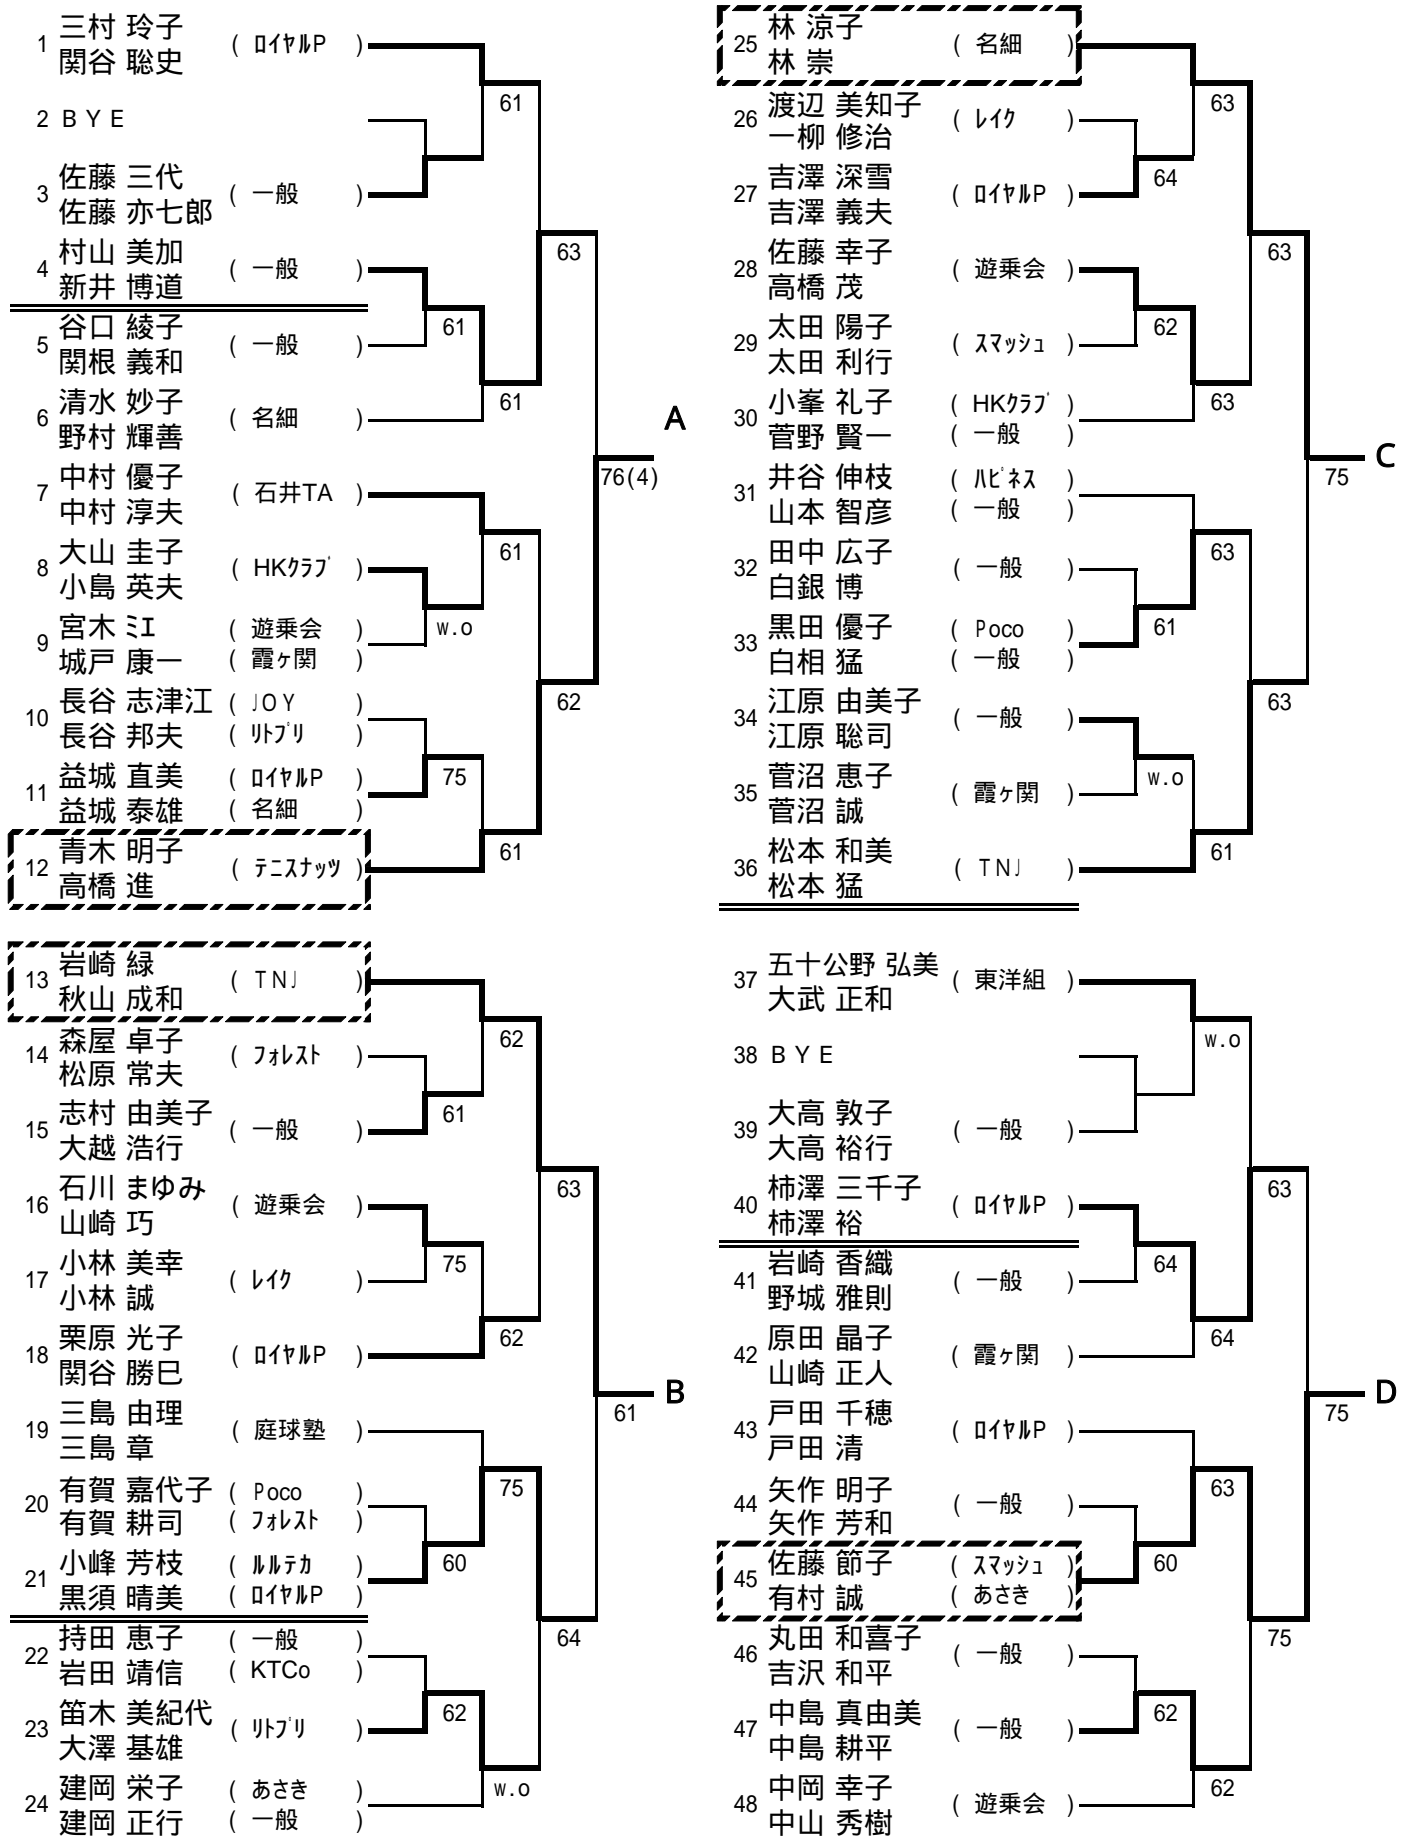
1 三村 玲子 関谷 聡史 ( ﾛｲﾔﾙP )
2 B Y E
3 佐藤 三代 佐藤 亦七郎 ( 一般 )
4 村山 美加 新井 博道 ( 一般 )
5 谷口 綾子 関根 義和 ( 一般 )
6 清水 妙子 野村 輝善 ( 名細 )
7 中村 優子 中村 淳夫 ( 石井TA )
8 大山 圭子 小島 英夫 ( HKｸﾗﾌﾞ )
9 宮木 ミエ ( 遊乗会 ) 城戸 康一 ( 霞ヶ関 )
10 長谷 志津江 ( JOY ) 長谷 邦夫 ( ﾘﾄﾌﾞﾘ )
11 益城 直美 ( ﾛｲﾔﾙP ) 益城 泰雄 ( 名細 )
12 青木 明子 高橋 進 ( ﾃﾆｽﾅｯﾂ )

61
61
61
63
61
w.o
61
75
61
62
76(4)
A

13 岩崎 緑 秋山 成和 ( TNJ )
14 森屋 卓子 松原 常夫 ( ﾌｫﾚｽﾄ )
15 志村 由美子 大越 浩行 ( 一般 )
16 石川 まゆみ 山崎 巧 ( 遊乗会 )
17 小林 美幸 小林 誠 ( ﾚｲｸ )
18 栗原 光子 関谷 勝巳 ( ﾛｲﾔﾙP )
19 三島 由理 三島 章 ( 庭球塾 )
20 有賀 嘉代子 ( Poco ) 有賀 耕司 ( ﾌｫﾚｽﾄ )
21 小峰 芳枝 ( ﾙﾙﾃｶ ) 黒須 晴美 ( ﾛｲﾔﾙP )
22 持田 恵子 ( 一般 ) 岩田 靖信 ( KTCo )
23 笛木 美紀代 大澤 基雄 ( ﾘﾄﾌﾞﾘ )
24 建岡 栄子 ( あさき ) 建岡 正行 ( 一般 )

62
61
63
75
62
75
60
64
62
w.o
61
B

25 林 涼子 林 崇 ( 名細 )
26 渡辺 美知子 一柳 修治 ( ﾚｲｸ )
27 吉澤 深雪 吉澤 義夫 ( ﾛｲﾔﾙP )
28 佐藤 幸子 高橋 茂 ( 遊乗会 )
29 太田 陽子 太田 利行 ( ｽﾏｯｼｭ )
30 小峯 礼子 ( HKｸﾗﾌﾞ ) 菅野 賢一 ( 一般 )
31 井谷 伸枝 ( ﾊﾋﾟﾈｽ ) 山本 智彦 ( 一般 )
32 田中 広子 白銀 博 ( 一般 )
33 黒田 優子 ( Poco ) 白相 猛 ( 一般 )
34 江原 由美子 江原 聡司 ( 一般 )
35 菅沼 恵子 菅沼 誠 ( 霞ヶ関 )
36 松本 和美 松本 猛 ( TNJ )

63
64
63
62
63
63
61
63
w.o
61
75
C

37 五十公野 弘美 大武 正和 ( 東洋組 )
38 B Y E
39 大高 敦子 大高 裕行 ( 一般 )
40 柿澤 三千子 柿澤 裕 ( ﾛｲﾔﾙP )
41 岩崎 香織 野城 雅則 ( 一般 )
42 原田 晶子 山崎 正人 ( 霞ヶ関 )
43 戸田 千穂 戸田 清 ( ﾛｲﾔﾙP )
44 矢作 明子 矢作 芳和 ( 一般 )
45 佐藤 節子 ( ｽﾏｯｼｭ ) 有村 誠 ( あさき )
46 丸田 和喜子 吉沢 和平 ( 一般 )
47 中島 真由美 中島 耕平 ( 一般 )
48 中岡 幸子 中山 秀樹 ( 遊乗会 )

w.o
63
64
64
63
60
75
62
62
75
D